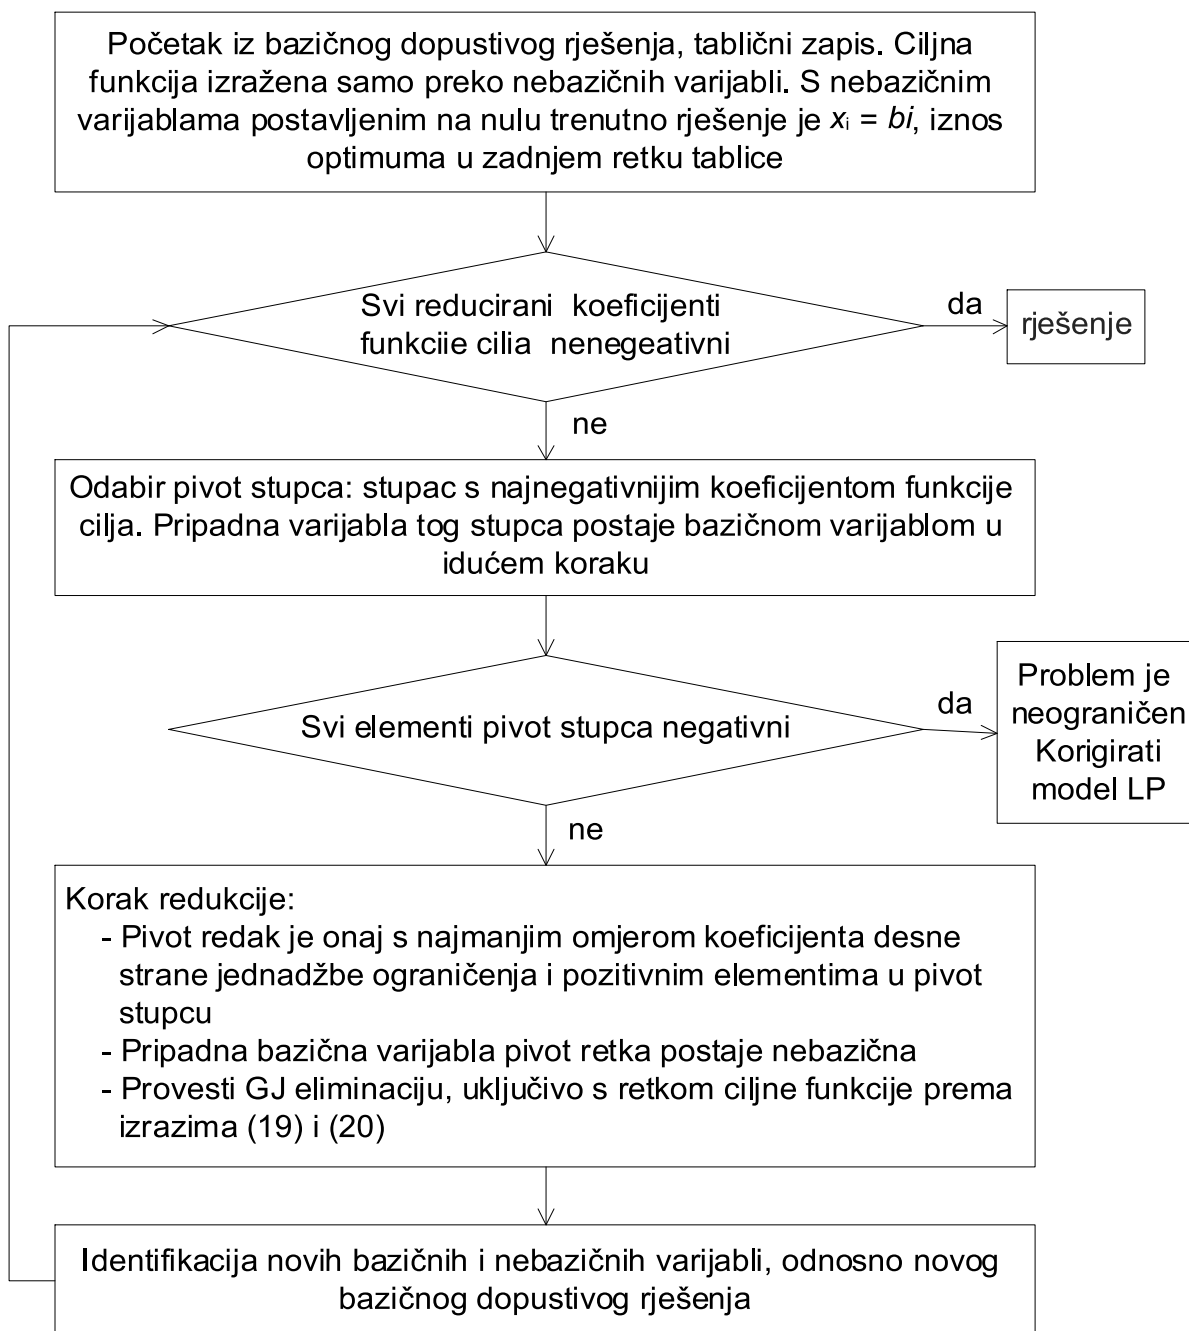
Početak iz baznog dopustivog rješenja, tablični zapis. Ciljna funkcija izražena samo preko nebazičnih varijabli. S nebazičnim varijablama postavljenim na nulu trenutno rješenje je $x_i = bi$, iznos optimuma u zadnjem retku tablice

Svi reducirani koeficijenti funkciie cilia nenegeativni

da

rješenje

ne

Odabir pivot stupca: stupac s najnegativnijim koeficijentom funkcije cilja. Pripadna varijabla tog stupca postaje bazičnom varijablom u idućem koraku

Svi elementi pivot stupca negativni

da

Problem je neograničen Korigirati model LP

ne

Korak redukcije:
- Pivot redak je onaj s najmanjim omjerom koeficijenta desne strane jednadžbe ograničenja i pozitivnim elementima u pivot stupcu
- Pripadna bazična varijabla pivot retka postaje nebazična
- Provesti GJ eliminaciju, uključivo s retkom ciljne funkcije prema izrazima (19) i (20)

Identifikacija novih bazičnih i nebazičnih varijabli, odnosno novog bazičnog dopustivog rješenja